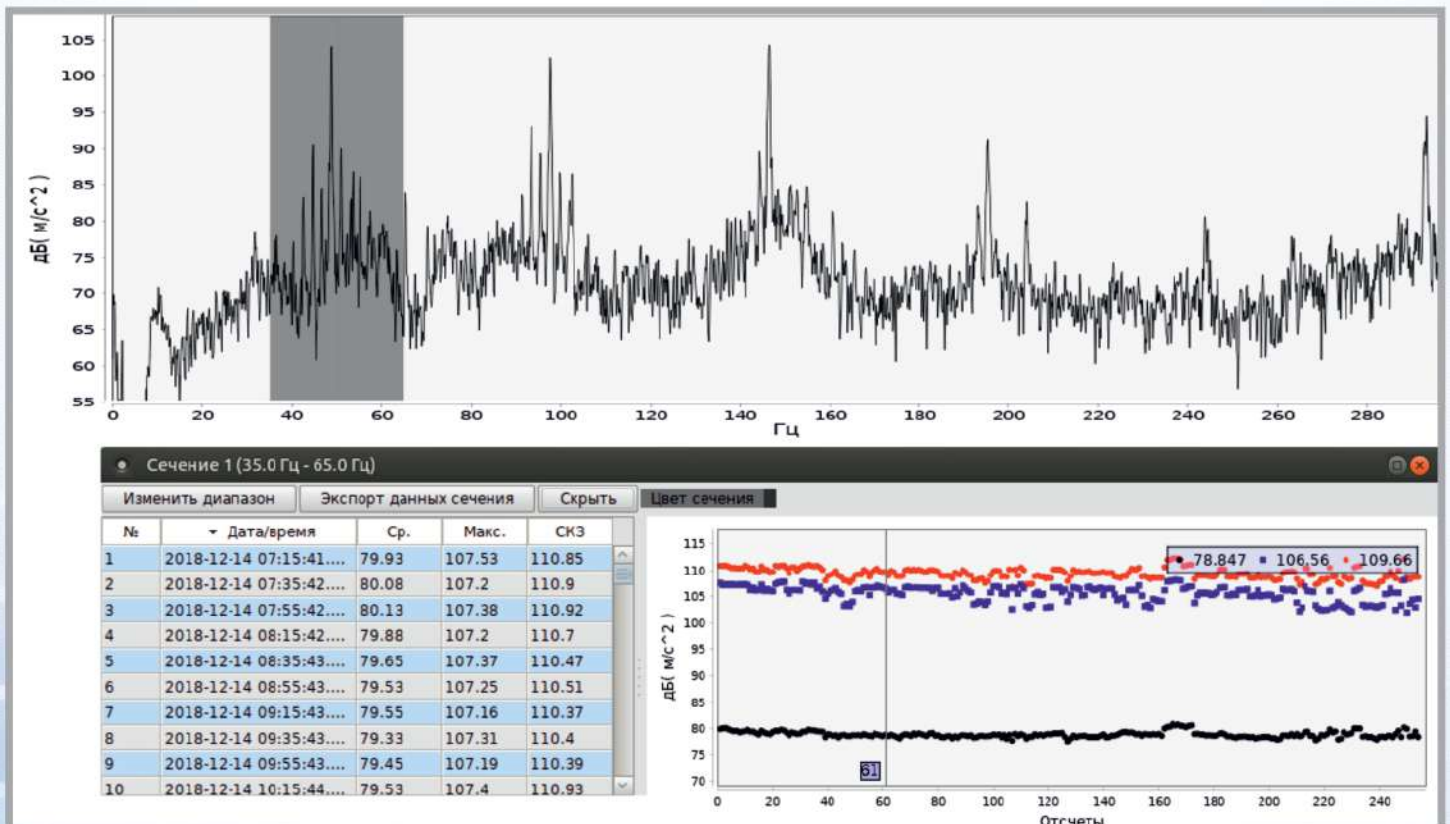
105
100
95
90
85
80
75
70
65
60
55
дБ( м/с^2 )
0 20 40 60 80 100 120 140 160 180 200 220 240 260 280
Гц

Сечение 1 (35.0 Гц - 65.0 Гц)

Изменить диапазон | Экспорт данных сечения | Скрыть | Цвет сечения

| № | Дата/время | Ср. | Макс. | СКЗ |
|---|---|---|---|---|
| 1 | 2018-12-14 07:15:41.... | 79.93 | 107.53 | 110.85 |
| 2 | 2018-12-14 07:35:42.... | 80.08 | 107.2 | 110.9 |
| 3 | 2018-12-14 07:55:42.... | 80.13 | 107.38 | 110.92 |
| 4 | 2018-12-14 08:15:42.... | 79.88 | 107.2 | 110.7 |
| 5 | 2018-12-14 08:35:43.... | 79.65 | 107.37 | 110.47 |
| 6 | 2018-12-14 08:55:43.... | 79.53 | 107.25 | 110.51 |
| 7 | 2018-12-14 09:15:43.... | 79.55 | 107.16 | 110.37 |
| 8 | 2018-12-14 09:35:43.... | 79.33 | 107.31 | 110.4 |
| 9 | 2018-12-14 09:55:43.... | 79.45 | 107.19 | 110.39 |
| 10 | 2018-12-14 10:15:44.... | 79.53 | 107.4 | 110.93 |

78.847 106.56 109.66
115
110
105
100
95
90
85
80
75
70
дБ( м/с^2 )
61
0 20 40 60 80 100 120 140 160 180 200 220 240
Отсчеты